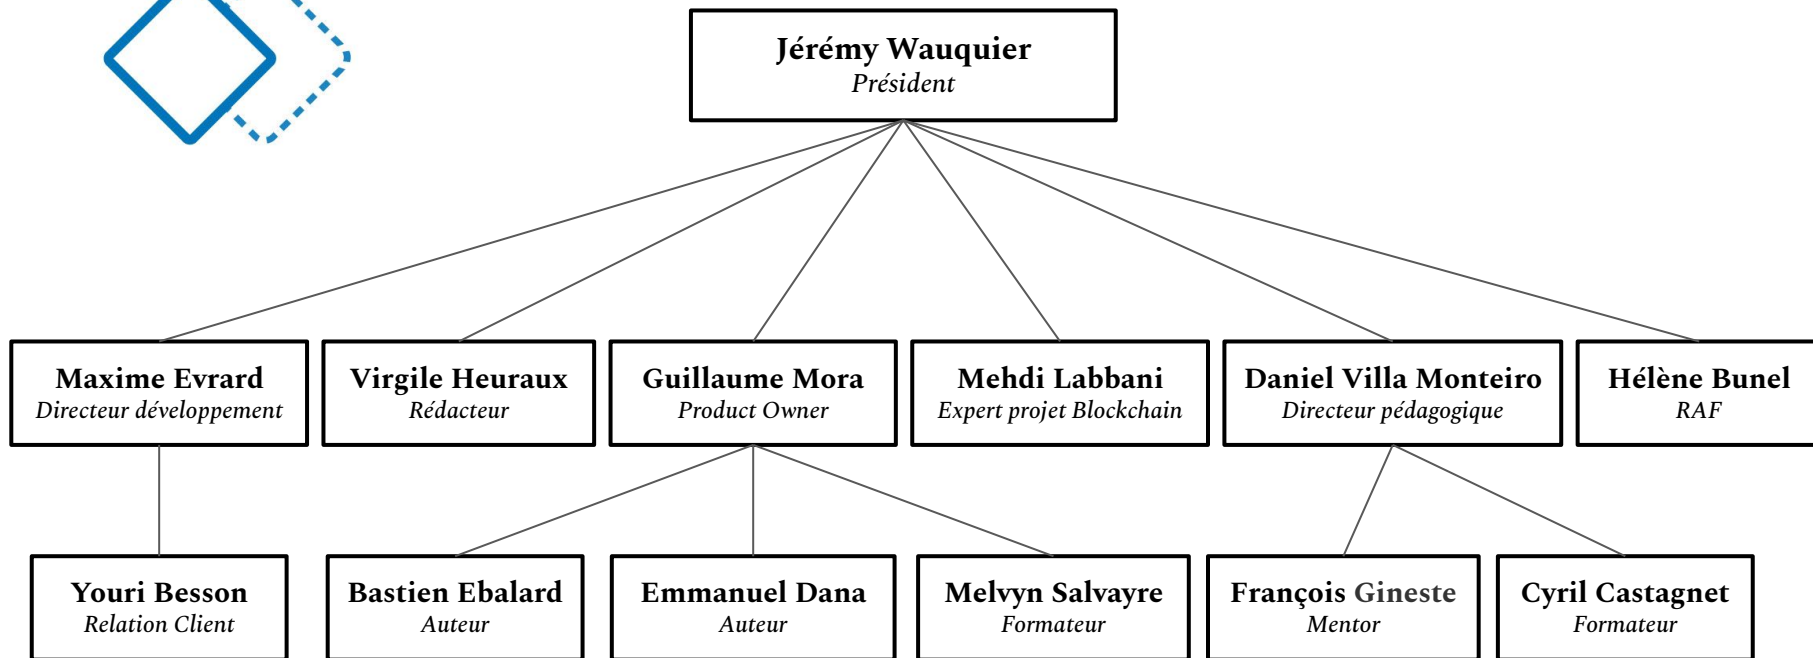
Jérémy Wauquier
Président

Maxime Evrard
Directeur développement

Virgile Heuraux
Rédacteur

Guillaume Mora
Product Owner

Mehdi Labbani
Expert projet Blockchain

Daniel Villa Monteiro
Directeur pédagogique

Hélène Bunel
RAF

Youri Besson
Relation Client

Bastien Ebalard
Auteur

Emmanuel Dana
Auteur

Melvyn Salvayre
Formateur

François Gineste
Mentor

Cyril Castagnet
Formateur